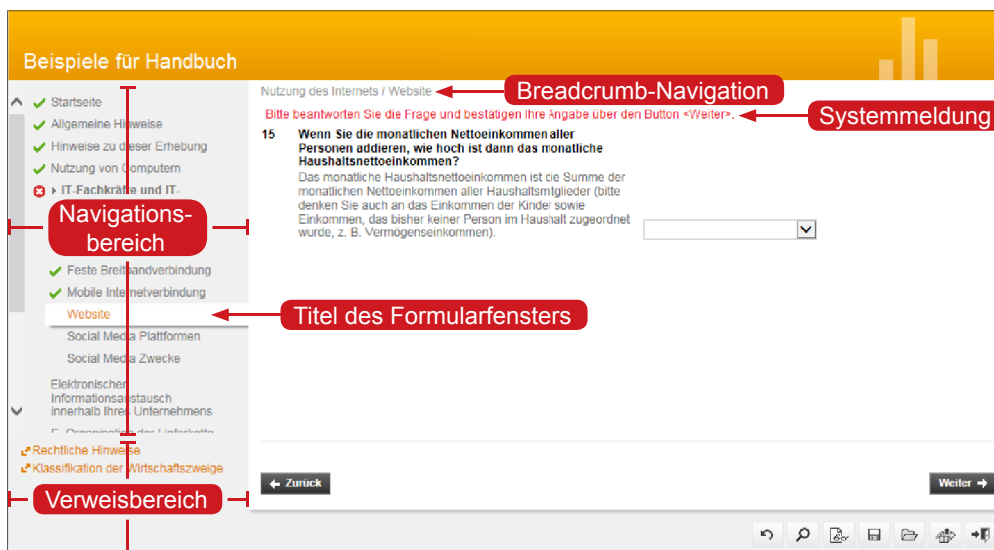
Beispiele für Handbuch

Startseite
Allgemeine Hinweise
Hinweise zu dieser Erhebung
Nutzung von Computern
IT-Fachkräfte und IT-

Navigationsbereich

Feste Breitbandverbindung
Mobile Internetverbindung
Website
Social Media Plattformen
Social Media Zwecke

Elektronischer Informationsaustausch innerhalb Ihres Unternehmens
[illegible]

Rechtliche Hinweise
Klassifikation der Wirtschaftszweige

Verweisbereich

Nutzung des Internets / Website

Breadcrumb-Navigation

Bitte beantworten Sie die Frage und bestätigen Ihre Angabe über den Button <Weiter>.

Systemmeldung

15 Wenn Sie die monatlichen Nettoeinkommen aller Personen addieren, wie hoch ist dann das monatliche Haushaltsnettoeinkommen?
Das monatliche Haushaltsnettoeinkommen ist die Summe der monatlichen Nettoeinkommen aller Haushaltsmitglieder (bitte denken Sie auch an das Einkommen der Kinder sowie Einkommen, das bisher keiner Person im Haushalt zugeordnet wurde, z. B. Vermögenseinkommen).

Titel des Formularfensters

Zurück

Weiter